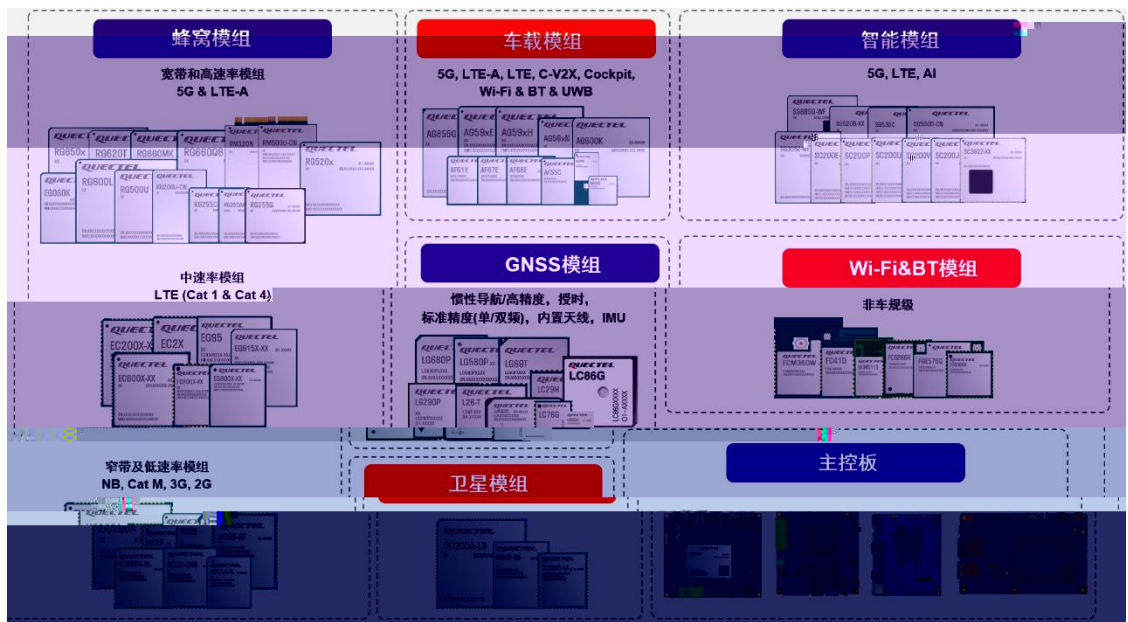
蜂窝模组

宽带和高速率模组
5G & LTE-A

RG650x
RG620T
RG660MK
RG660QB
RM520N
RM500U-CN
RG520x
EG060K
RG500L
RG500U
RG200U-CN
RG255C
RG255AA
RG255G

中速率模组
LTE (Cat 1 & Cat 4)

EC200X-XX
EC2X
EG95
EG915X-XX
EC600X-XX
EG800X-XX
EG800X-XX

窄带及低速率模组
NB, Cat M, 3G, 2G

车载模组

5G, LTE-A, LTE, C-V2X, Cockpit, Wi-Fi & BT & UWB

AG855G
AG59xE
AG59xH
AG56xN
AG600K
AF61Y
AF67E
AF68E
AF50C

GNSS模组

惯性导航/高精度，授时，标准精度(单/双频)，内置天线，IMU

LG680P
LG580P
LG69T
LC86G
LG290P
L26-T
LC29H
LC76G

卫星模组

CC200A-LB

智能模组

5G, LTE, AI

SG885G-WF
SG520B
SG530C
SG500D-CN
SG560D
SC200E
SC200P
SC200U
SC200V
SC200J
SC5922-XX

Wi-Fi&BT模组

非车规级

FCM360W
FC41D
FC9866R
FGE576Q

主控板